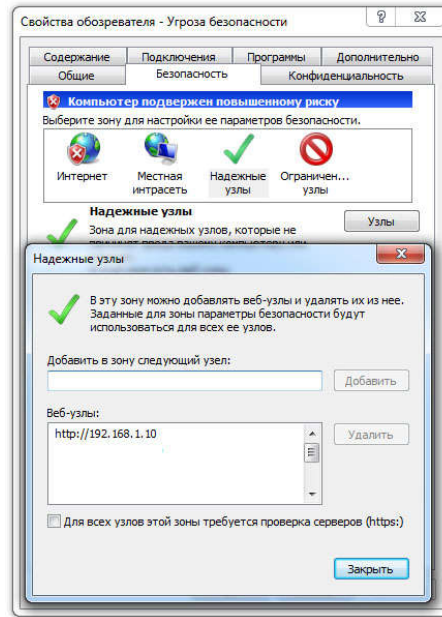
Свойства обозревателя - Угроза безопасности

?

Содержание
Подключения
Программы
Дополнительно
Общие
Безопасность
Конфиденциальность

Компьютер подвержен повышенному риску

Выберите зону для настройки ее параметров безопасности.

Интернет
Местная интрасеть
Надежные узлы
Ограничен... узлы

Надежные узлы

Зона для надежных узлов, которые не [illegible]

Узлы

Надежные узлы

В эту зону можно добавлять веб-узлы и удалять их из нее. Заданные для зоны параметры безопасности будут использоваться для всех ее узлов.

Добавить в зону следующий узел:

Добавить

Веб-узлы:

http://192.168.1.10

Удалить

Для всех узлов этой зоны требуется проверка серверов (https:)

Закрыть